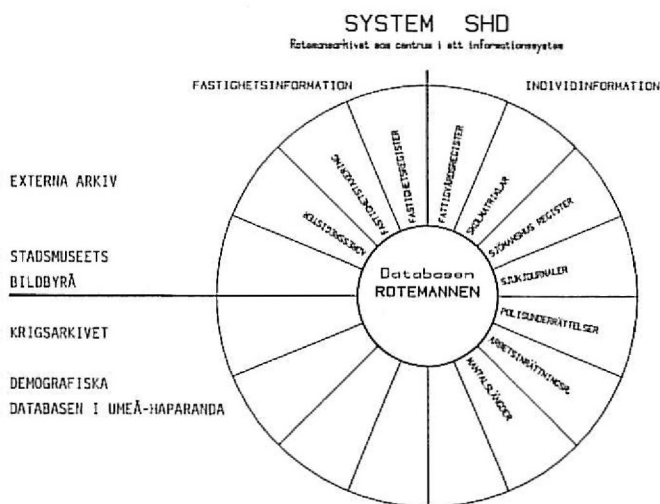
SYSTEM SHD

Rotemansarkivet som centrum i ett informationssystem

FASTIGHETSINFORMATION

INDIVIDINFORMATION

EXTERNA ARKIV

STADSMUSEETS BILDBYRÅ

KRIGSARKIVET

DEMOGRAFISKA DATABASEN I UMEÅ-HAPARANDA

FASTIGHETSREGISTER

FASTIGHETSTAXERING

KOMMUNREGISTER

FATTIGVÅRDSREGISTER

SKOLMATRIKLAR

SJÖMANSHUS REGISTER

SJUKJOURNALER

POLISUNDERRÄTTELSER

ARBETSINRÄTTNINGAR

MANTALSLÄNGDER

Databasen
ROTEMANNEN